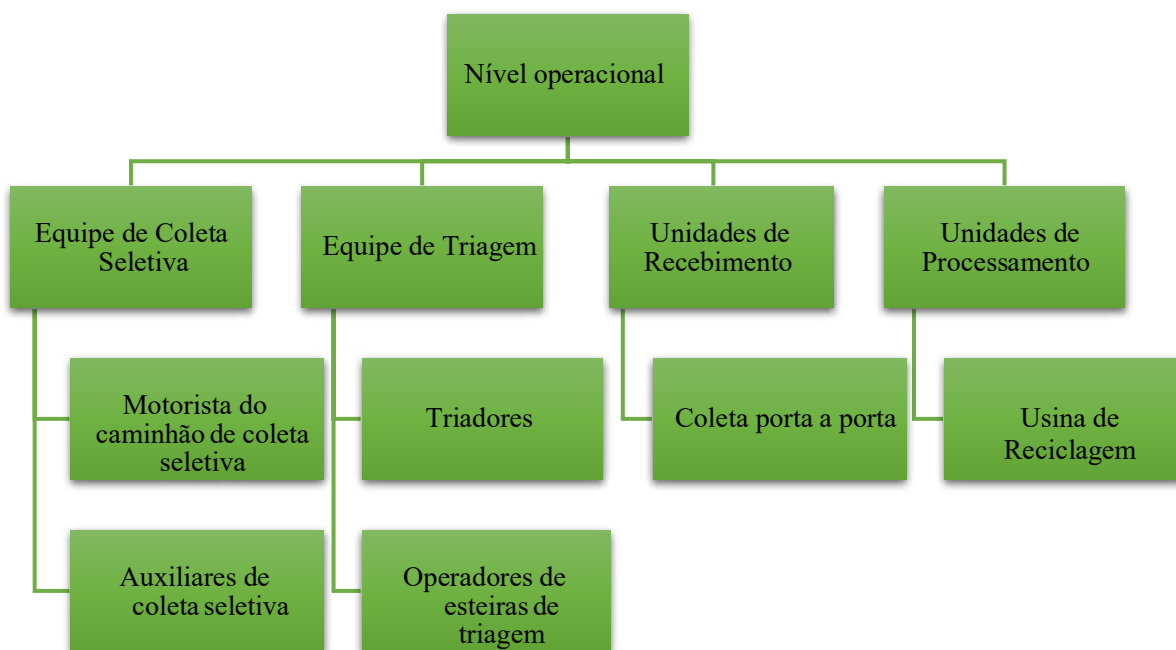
Nível operacional

Equipe de Coleta Seletiva

Motorista do caminhão de coleta seletiva

Auxiliares de coleta seletiva

Equipe de Triagem

Triadores

Operadores de esteiras de triagem

Unidades de Recebimento

Coleta porta a porta

Unidades de Processamento

Usina de Reciclagem